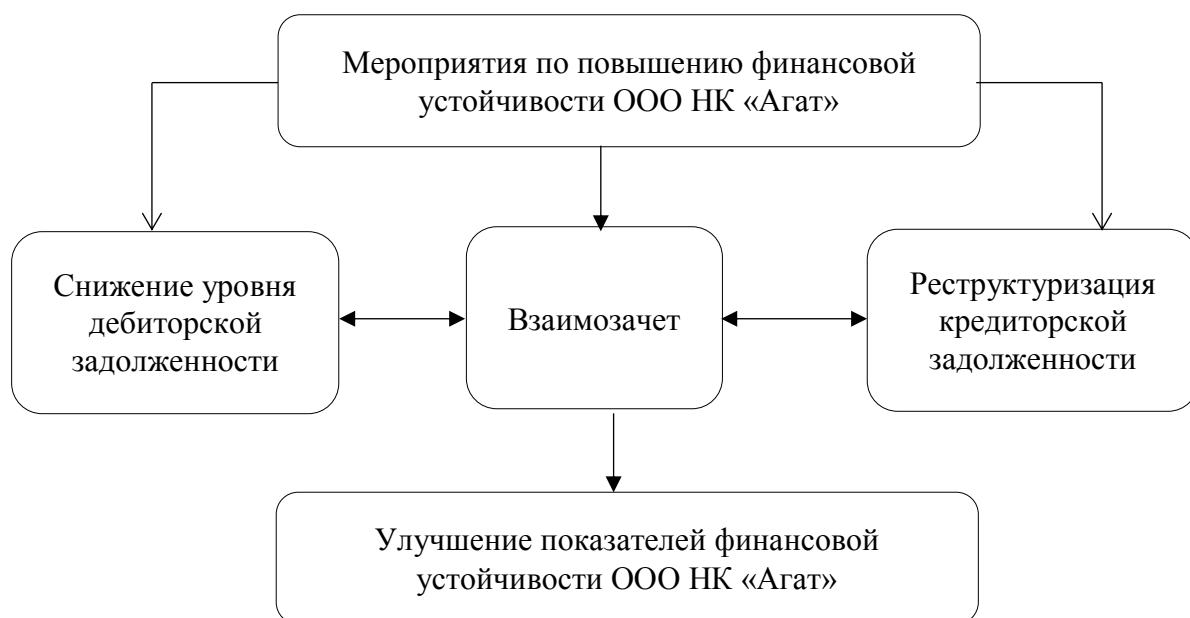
Мероприятия по повышению финансовой устойчивости ООО НК «Агат»

Снижение уровня дебиторской задолженности

Взаимозачет

Реструктуризация кредиторской задолженности

Улучшение показателей финансовой устойчивости ООО НК «Агат»